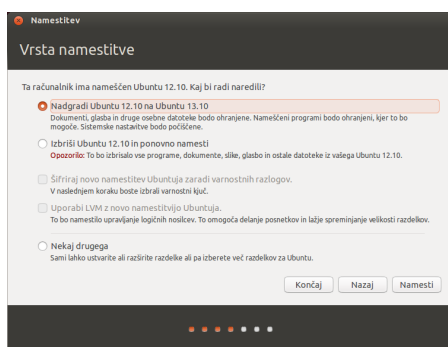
Namestitev

Vrsta namestitve

Ta računalnik ima nameščen Ubuntu 12.10. Kaj bi radi naredili?

Nadgradi Ubuntu 12.10 na Ubuntu 13.10
Dokumenti, glasba in druge osebne datoteke bodo ohranjene. Nameščeni programi bodo ohranjeni, kjer to bo mogoče. Sistemske nastavitve bodo počiščene.

Izbriši Ubuntu 12.10 in ponovno namesti
Opozorilo: To bo izbrisalo vse programe, dokumente, slike, glasbo in ostale datoteke iz vašega Ubuntu 12.10.

Šifriraj novo namestitev Ubuntuja zaradi varnostnih razlogov.
V naslednjem koraku boste izbrali varnostni ključ.

Uporabi LVM z novo namestitvijo Ubuntuja.
To bo namestilo upravljanje logičnih nosilcev. To omogoča delanje posnetkov in lažje spreminjanje velikosti razdelkov.

Nekaj drugega
Sami lahko ustvarite ali razširite razdelke ali pa izberete več razdelkov za Ubuntu.

Končaj Nazaj Namesti